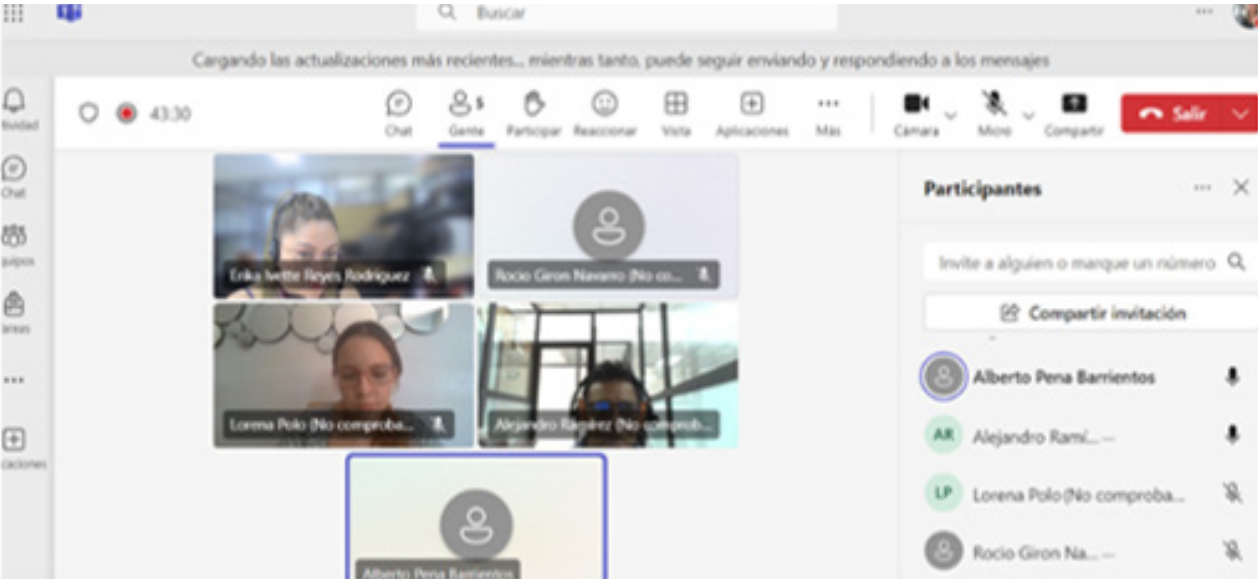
Buscar

Cargando las actualizaciones más recientes... mientras tanto, puede seguir enviando y respondiendo a los mensajes

tividad

Chat

quipos

areas

...

caciones

43:30

Chat

5
Gente

Participar

Reaccionar

Vista

Aplicaciones

...
Más

Cámara

Micro

Compartir

Salir

Erika Ivette Reyes Rodriguez

Rocio Giron Navarro (No co...

Lorena Polo (No comproba...

Alejandro Ramirez (No comprob...

Alberto Pena Barrientos

Participantes

Invite a alguien o marque un número

Compartir invitación

Alberto Pena Barrientos

AR Alejandro Ramí... --

LP Lorena Polo (No comproba...

Rocio Giron Na... --